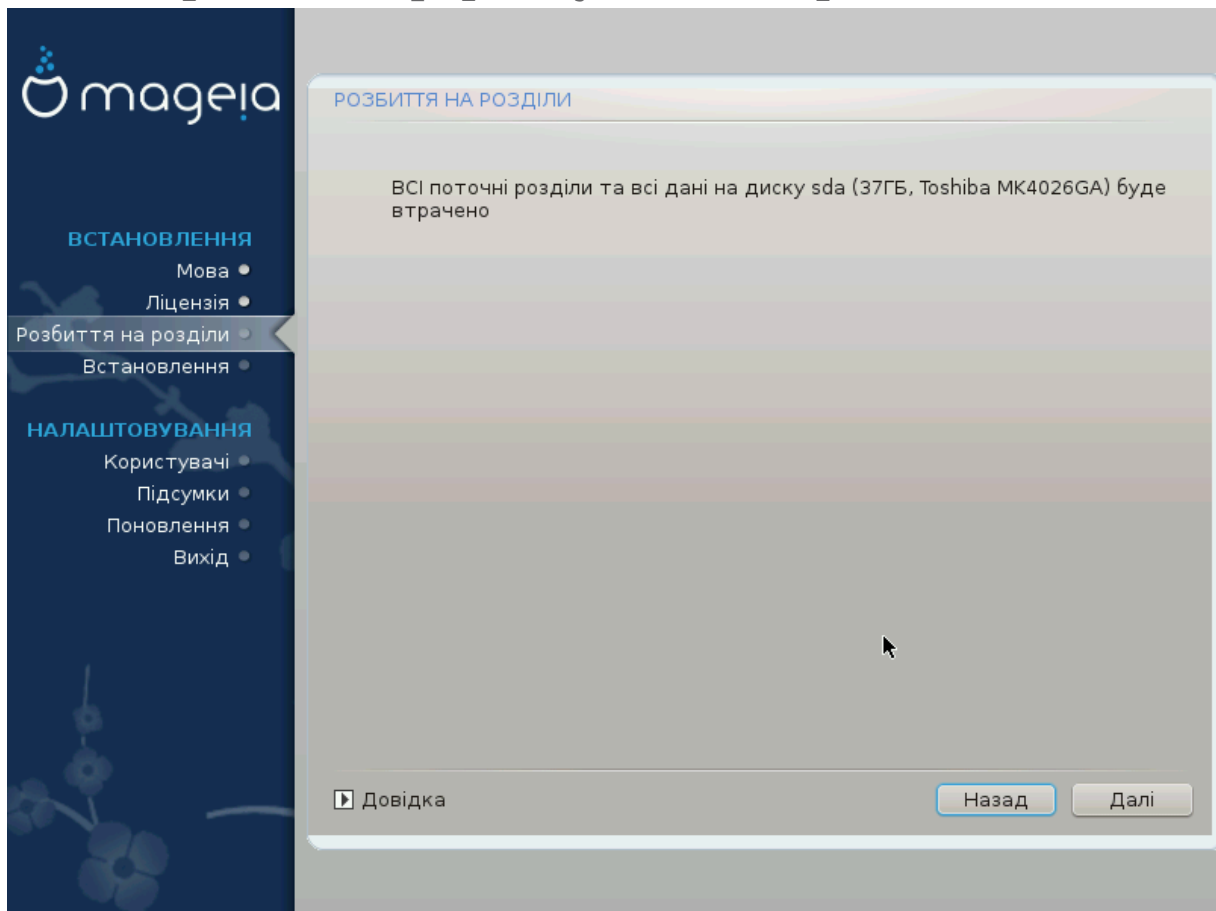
mageia

ВСТАНОВЛЕННЯ
Мова
Ліцензія
Розбиття на розділи
Встановлення

НАЛАШТОВУВАННЯ
Користувачі
Підсумки
Поновлення
Вихід

РОЗБИТТЯ НА РОЗДІЛИ

ВСІ поточні розділи та всі дані на диску sda (37ГБ, Toshiba MK4026GA) буде втрачено

Довідка

Назад
Далі